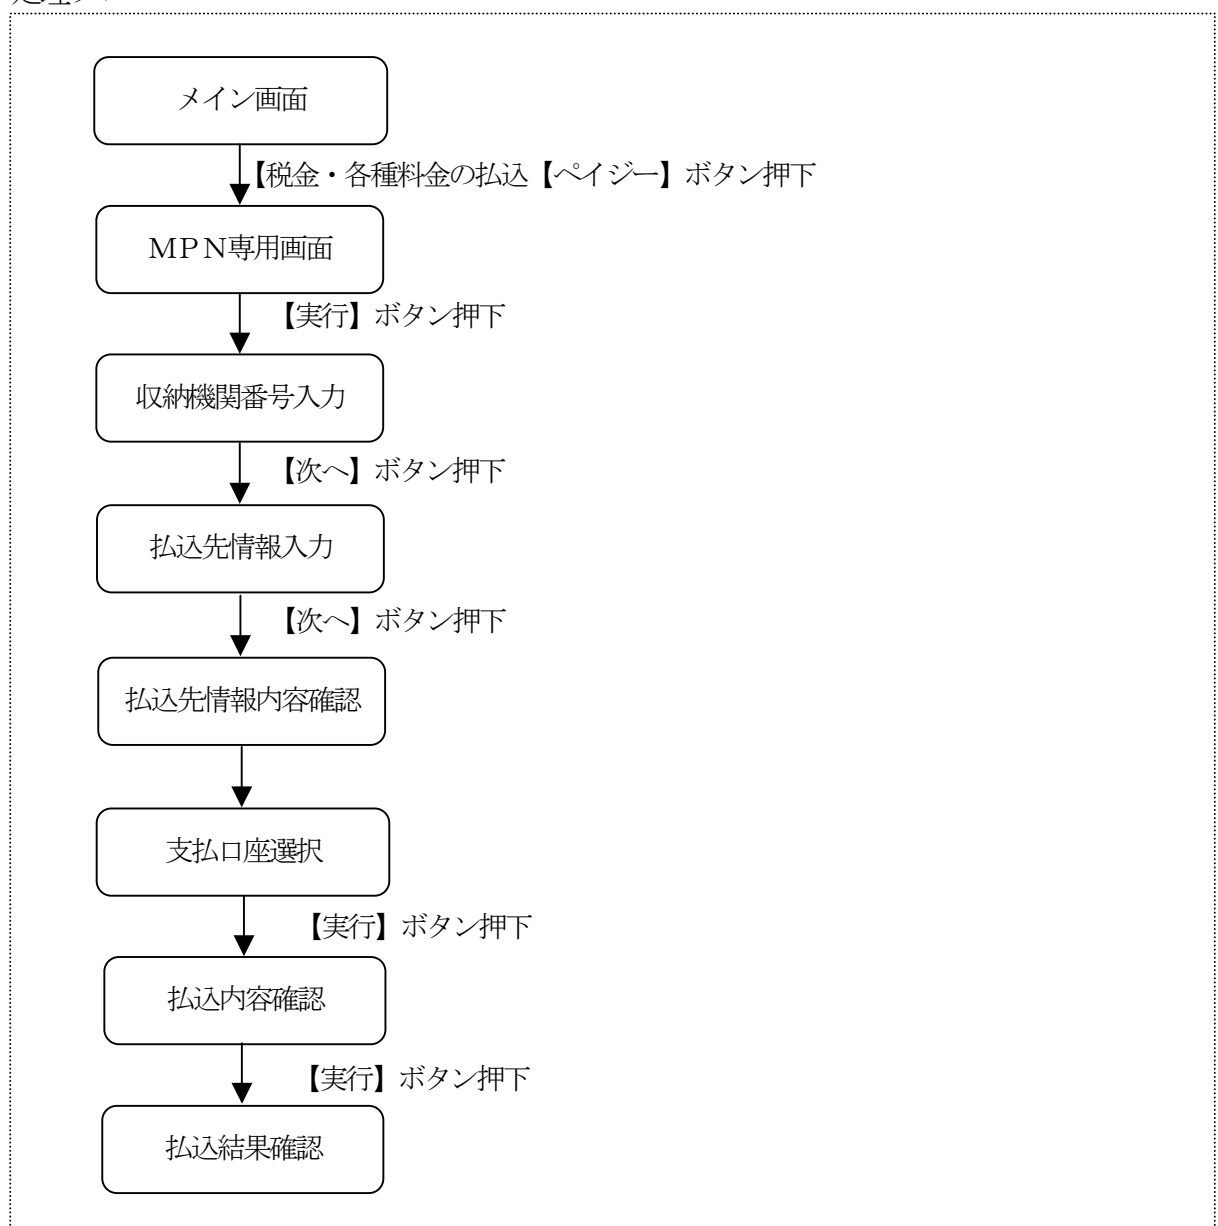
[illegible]

メイン画面

【税金・各種料金の払込【ペイジー】ボタン押下

MPN専用画面

【実行】ボタン押下

収納機関番号入力

【次へ】ボタン押下

払込先情報入力

【次へ】ボタン押下

払込先情報内容確認

支払口座選択

【実行】ボタン押下

払込内容確認

【実行】ボタン押下

払込結果確認